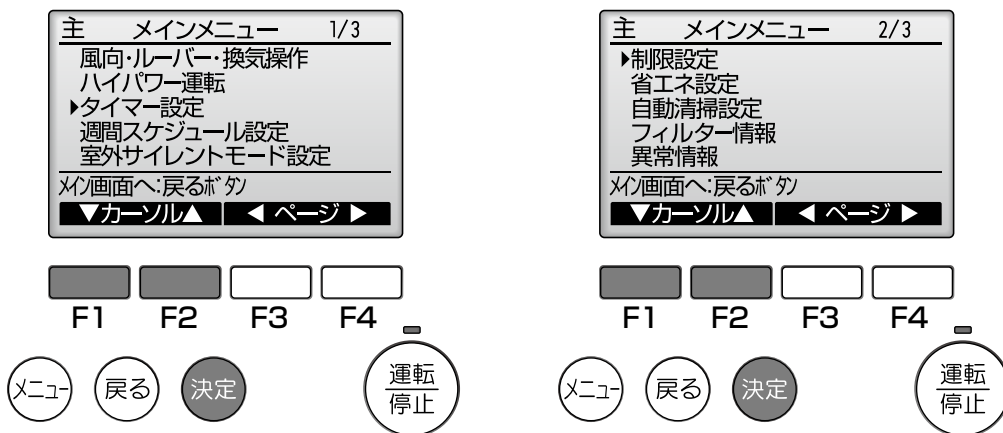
主　メインメニュー　1/3
風向・ルーバー・換気操作
ハイパワー運転
▸タイマー設定
週間スケジュール設定
室外サイレントモード設定
メイン画面へ:戻るボタン
▼カーソル▲　◀ ページ ▶

F1　F2　F3　F4

メニュー　戻る　決定　運転 停止

主　メインメニュー　2/3
▸制限設定
省エネ設定
自動清掃設定
フィルター情報
異常情報
メイン画面へ:戻るボタン
▼カーソル▲　◀ ページ ▶

F1　F2　F3　F4

メニュー　戻る　決定　運転 停止